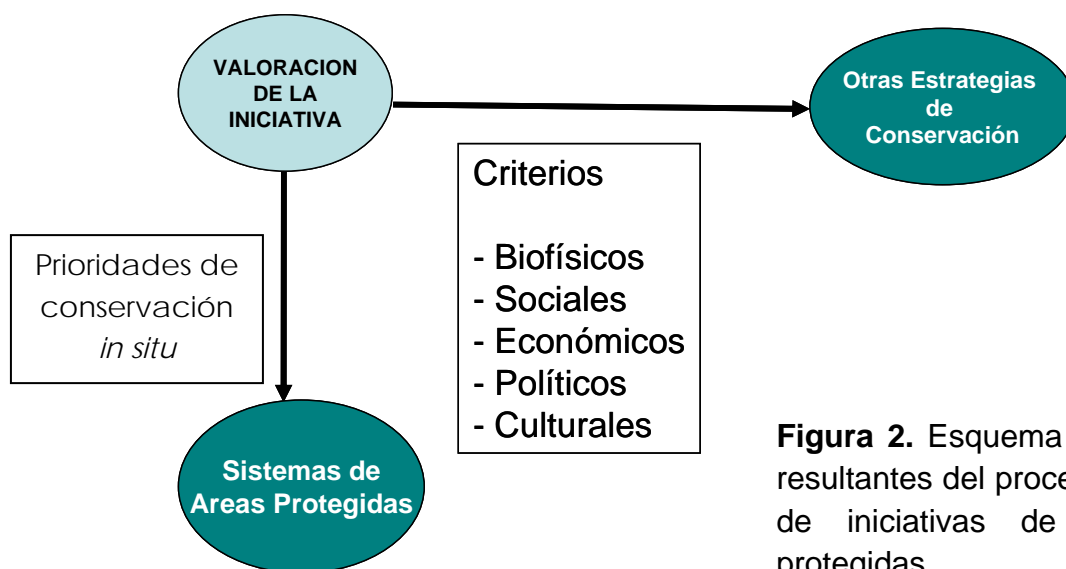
VALORACION DE LA INICIATIVA

Otras Estrategias de Conservación

Criterios

- Biofísicos
- Sociales
- Económicos
- Políticos
- Culturales

Prioridades de conservación *in situ*

Sistemas de Areas Protegidas

**Figura 2.** Esquema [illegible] resultantes del proce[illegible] de iniciativas de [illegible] protegidas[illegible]